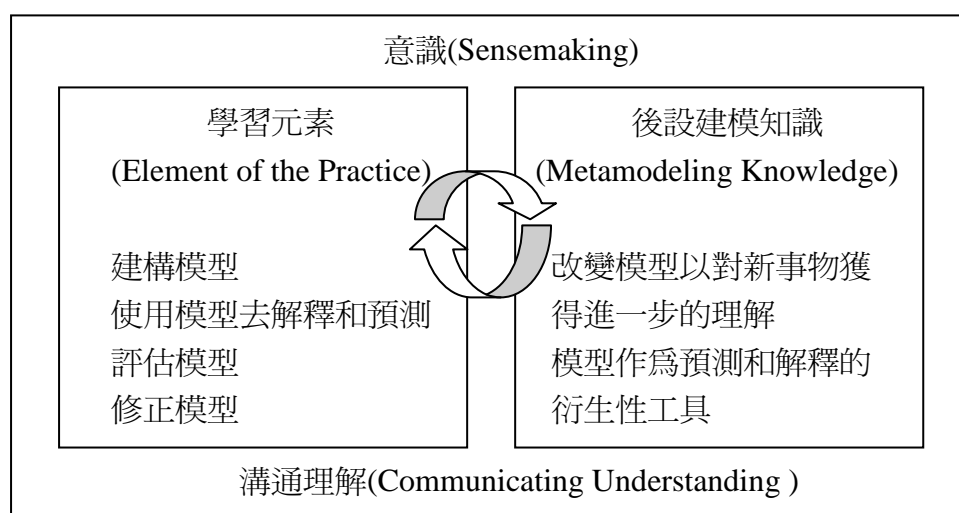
意識(Sensemaking)

學習元素
(Element of the Practice)

建構模型
使用模型去解釋和預測
評估模型
修正模型

後設建模知識
(Metamodeling Knowledge)

改變模型以對新事物獲得進一步的理解
模型作爲預測和解釋的衍生性工具

溝通理解(Communicating Understanding )